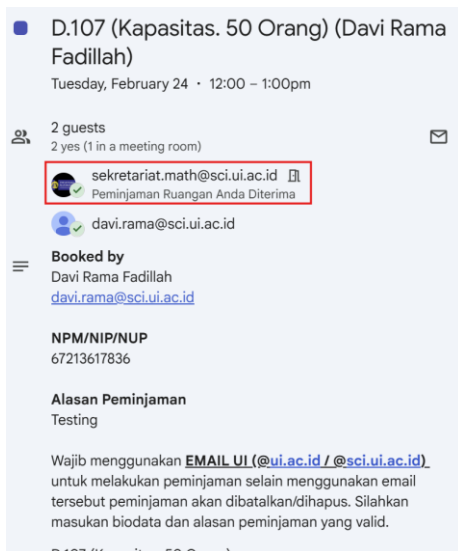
D.107 (Kapasitas. 50 Orang) (Davi Rama Fadillah)

Tuesday, February 24 · 12:00 – 1:00pm

2 guests
2 yes (1 in a meeting room)

sekretariat.math@sci.ui.ac.id
Peminjaman Ruangan Anda Diterima

davi.rama@sci.ui.ac.id

Booked by
Davi Rama Fadillah
davi.rama@sci.ui.ac.id

NPM/NIP/NUP
67213617836

Alasan Peminjaman
Testing

Wajib menggunakan EMAIL UI (@ui.ac.id / @sci.ui.ac.id) untuk melakukan peminjaman selain menggunakan email tersebut peminjaman akan dibatalkan/dihapus. Silahkan masukan biodata dan alasan peminjaman yang valid.

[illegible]